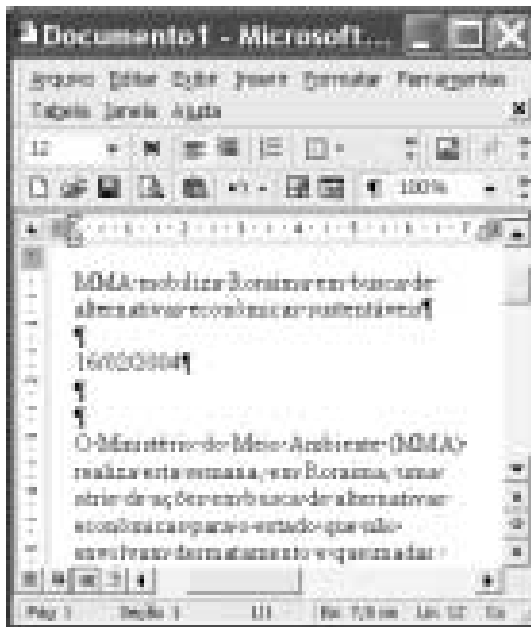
Documento1 - Microsoft...

Arquivo Editar Exibir Inserir Formatar Ferramentas Tabela Janela Ajuda

12

100%

MMA mobiliza Roraima em busca de alternativas econômicas sustentáveis¶

¶

16/02/2004¶

¶

¶

O Ministério do Meio Ambiente (MMA) realiza esta semana, em Roraima, uma série de ações em busca de alternativas econômicas para o estado que não envolvam desmatamento e queimadas

Pág 1 Seção 1 1/1 Em 7,8 cm Lin 12 Col